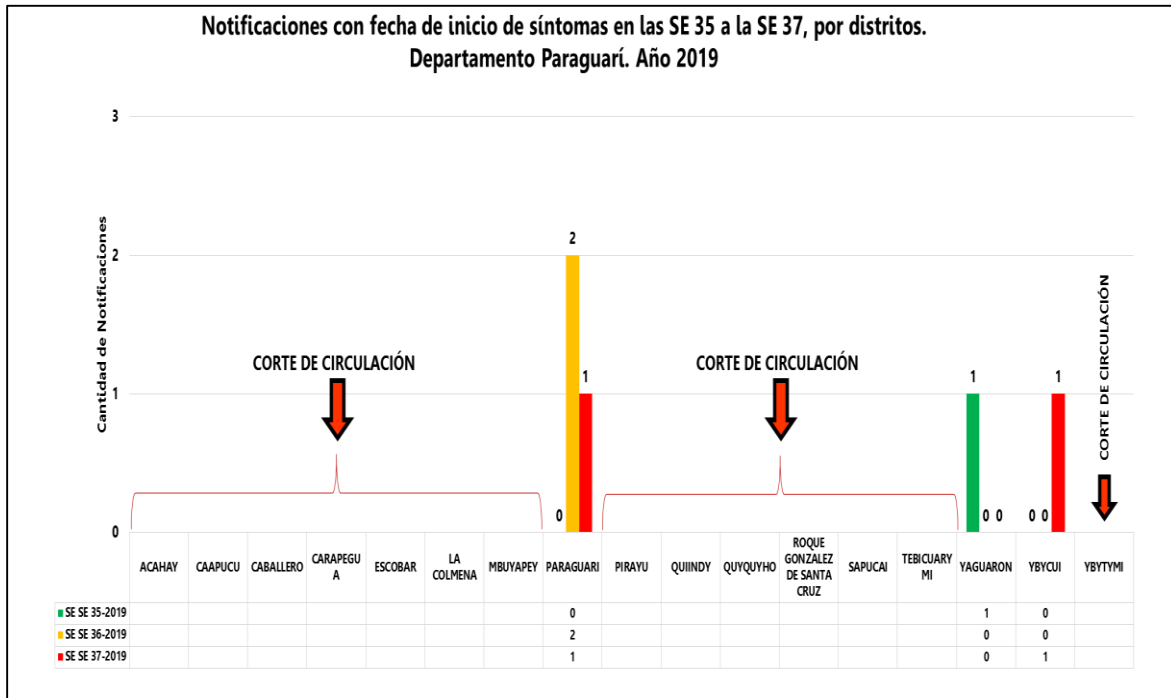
Notificaciones con fecha de inicio de síntomas en las SE 35 a la SE 37, por distritos.
Departamento Paraguarí. Año 2019

3
2
1
0

Cantidad de Notificaciones

CORTE DE CIRCULACIÓN

CORTE DE CIRCULACIÓN

CORTE DE CIRCULACIÓN

2
1
0
1
0 0
0 0
1

| | ACAHAY | CAAPUCU | CABALLERO | CARAPEGUA | ESCOBAR | LA COLMENA | MBUYAPEY | PARAGUARI | PIRAYU | QUIINDY | QUYQUYHO | ROQUE GONZALEZ DE SANTA CRUZ | SAPUCAI | TEBICUARY MI | YAGUARON | YBYCUI | YBYTYMI |
|---|---|---|---|---|---|---|---|---|---|---|---|---|---|---|---|---|---|
| SE SE 35-2019 | | | | | | | | 0 | | | | | | | 1 | 0 | |
| SE SE 36-2019 | | | | | | | | 2 | | | | | | | 0 | 0 | |
| SE SE 37-2019 | | | | | | | | 1 | | | | | | | 0 | 1 | |